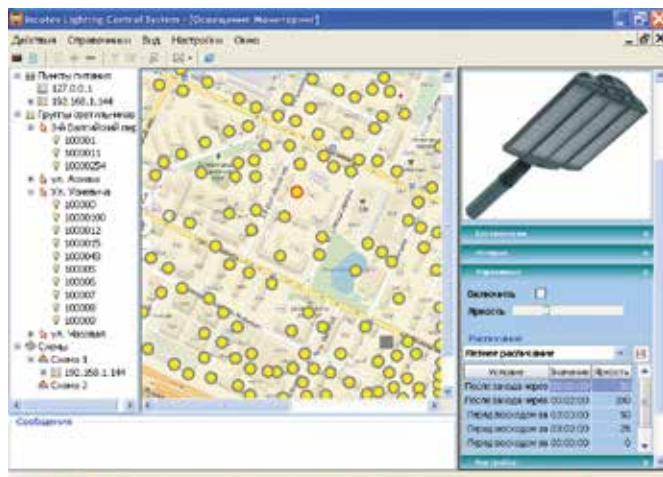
Incotex Lighting Control System - [Освещение Мониторинг]

Действия Справочники Вид Настройки Окно

Пункты питания
127.0.0.1
192.168.1.144
Группы светильников
3-й Балтийский пер
1000001
1000011
10000254
ул. Азовая
ул. Усиевича
100000
1000000
1000012
1000015
1000043
100005
100006
100007
100008
100009
ул. Часовая
Схемы
Схема 1
192.168.1.144
Схема 2

Сообщения

Управление

Включить

Яркость

Расписание

Летнее расписание

| Условие | Значение | Яркость |
|---|---|---|
| После захода через | 00:00:00 | 70 |
| После захода через | 00:02:00 | 100 |
| Перед восходом за | 00:03:00 | 50 |
| Перед восходом за | 00:02:00 | 25 |
| Перед восходом за | 00:00:00 | 0 |

Настройки